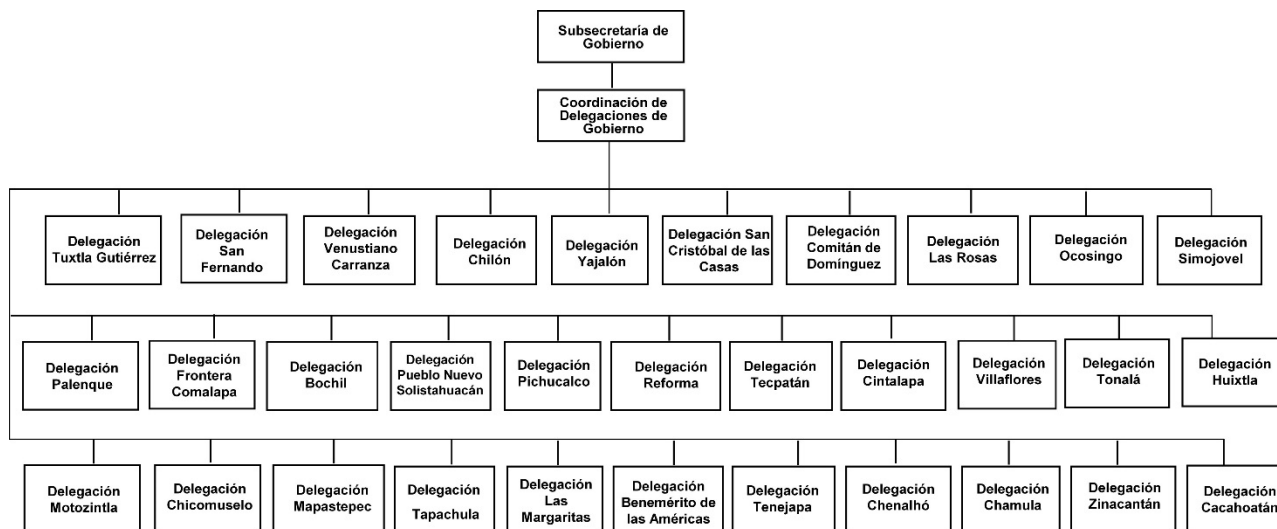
Subsecretaría de Gobierno

Coordinación de Delegaciones de Gobierno

Delegación Tuxtla Gutiérrez

Delegación San Fernando

Delegación Venustiano Carranza

Delegación Chilón

Delegación Yajalón

Delegación San Cristóbal de las Casas

Delegación Comitán de Domínguez

Delegación Las Rosas

Delegación Ocosingo

Delegación Simojovel

Delegación Palenque

Delegación Frontera Comalapa

Delegación Bochil

Delegación Pueblo Nuevo Solistahuacán

Delegación Pichucalco

Delegación Reforma

Delegación Tecpatán

Delegación Cintalapa

Delegación Villaflores

Delegación Tonalá

Delegación Huixtla

Delegación Motozintla

Delegación Chicomuselo

Delegación Mapastepec

Delegación Tapachula

Delegación Las Margaritas

Delegación Benemérito de las Américas

Delegación Tenejapa

Delegación Chenalhó

Delegación Chamula

Delegación Zinacantán

Delegación Cacahoatán